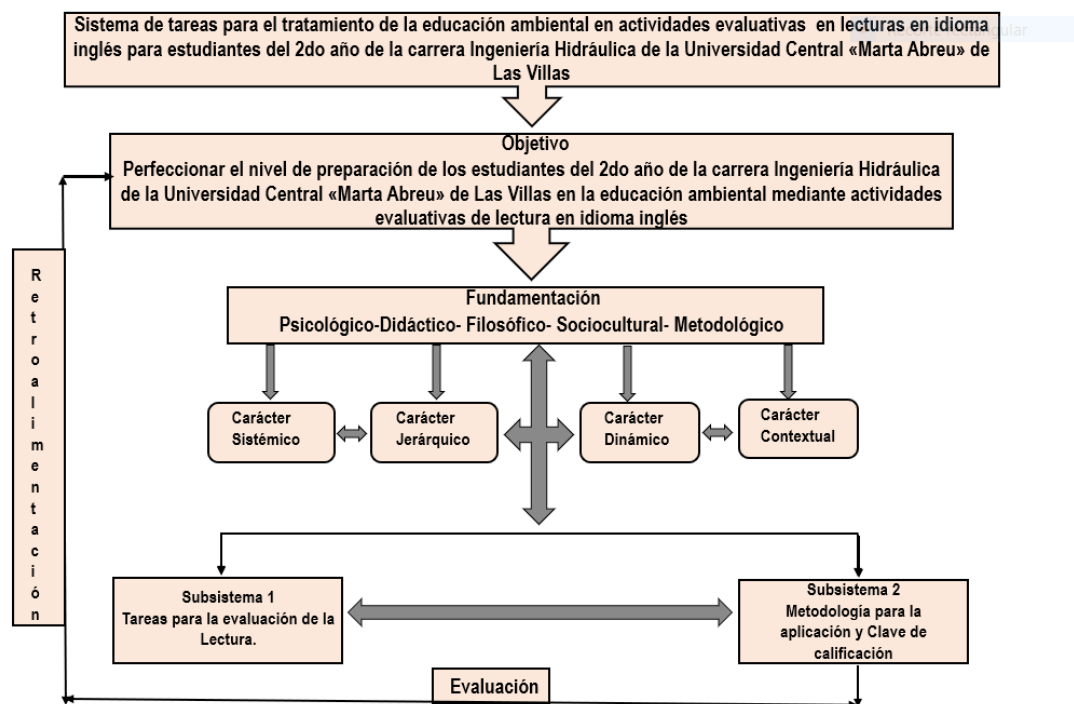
Sistema de tareas para el tratamiento de la educación ambiental en actividades evaluativas en lecturas en idioma inglés para estudiantes del 2do año de la carrera Ingeniería Hidráulica de la Universidad Central «Marta Abreu» de Las Villas

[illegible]

Objetivo
Perfeccionar el nivel de preparación de los estudiantes del 2do año de la carrera Ingeniería Hidráulica de la Universidad Central «Marta Abreu» de Las Villas en la educación ambiental mediante actividades evaluativas de lectura en idioma inglés

Retroalimentación

Fundamentación
Psicológico-Didáctico- Filosófico- Sociocultural- Metodológico

Carácter Sistémico

Carácter Jerárquico

Carácter Dinámico

Carácter Contextual

Subsistema 1
Tareas para la evaluación de la Lectura.

Subsistema 2
Metodología para la aplicación y Clave de calificación

Evaluación